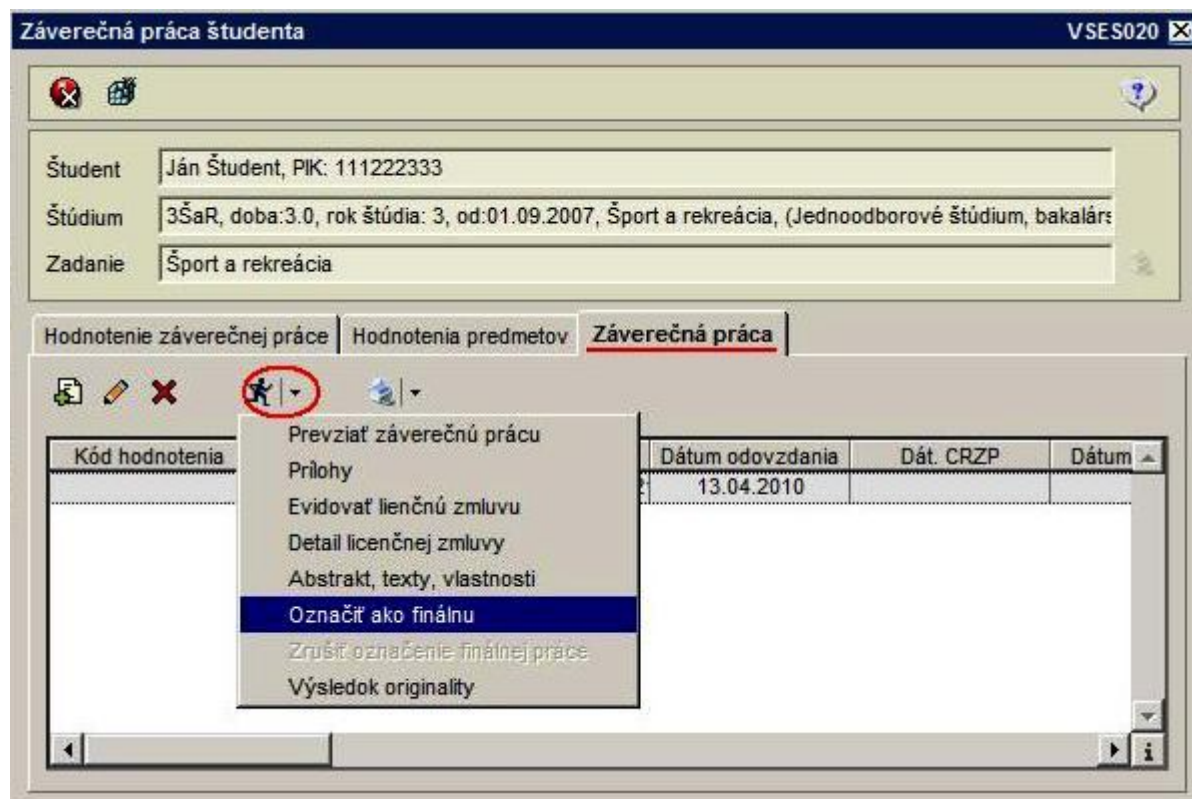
Záverečná práca študenta

VSES020

Študent | Ján Študent, PIK: 111222333

Štúdium | 3ŠaR, doba:3.0, rok štúdia: 3, od:01.09.2007, Šport a rekreácia, (Jednoodborové štúdium, bakalárs

Zadanie | Šport a rekreácia

Hodnotenie záverečnej práce | Hodnotenia predmetov | Záverečná práca

Prevziať záverečnú prácu
Prílohy
Evidovať lienčnú zmluvu
Detail licenčnej zmluvy
Abstrakt, texty, vlastnosti
Označiť ako finálnu
Zrušiť označenie finálnej práce
Výsledok originality

| Kód hodnotenia | Dátum odovzdania | Dát. CRZP | Dátum |
|---|---|---|---|
| | 13.04.2010 | | |